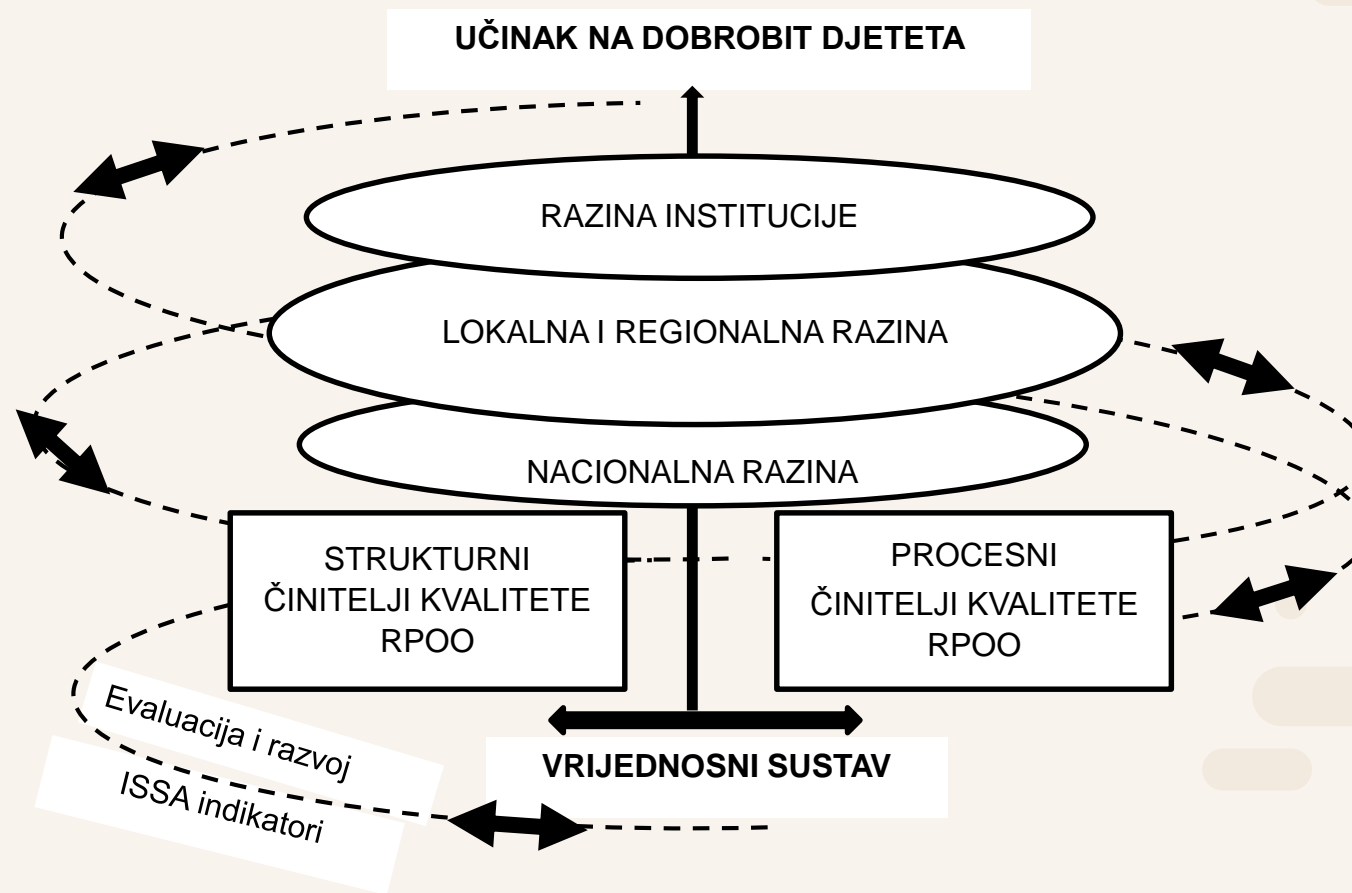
UČINAK NA DOBROBIT DJETETA

RAZINA INSTITUCIJE

LOKALNA I REGIONALNA RAZINA

NACIONALNA RAZINA

STRUKTURNI ČINITELJI KVALITETE RPOO

PROCESNI ČINITELJI KVALITETE RPOO

Evaluacija i razvoj

ISSA indikatori

VRIJEDNOSNI SUSTAV